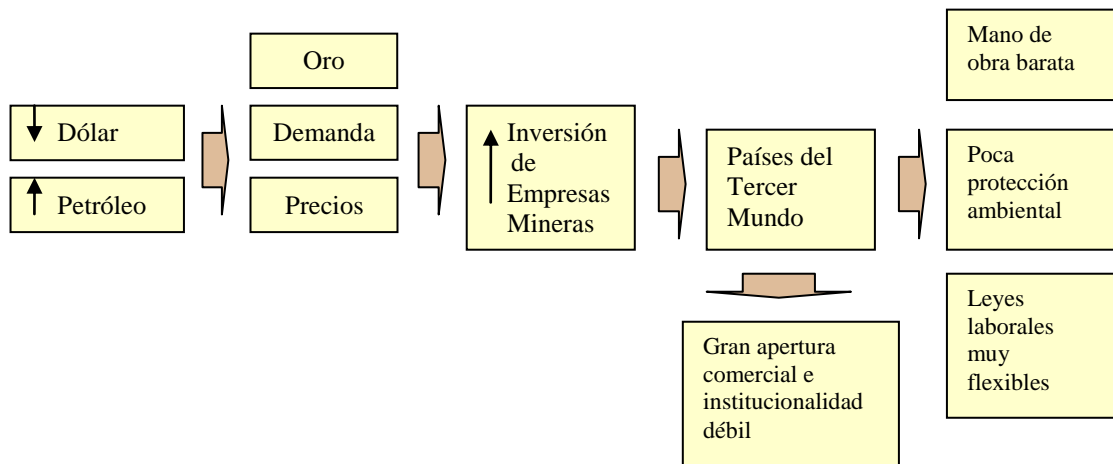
Dólar

Petróleo

Oro

Demanda

Precios

Inversión de Empresas Mineras

Países del Tercer Mundo

Gran apertura comercial e institucionalidad débil

Mano de obra barata

Poca protección ambiental

Leyes laborales muy flexibles